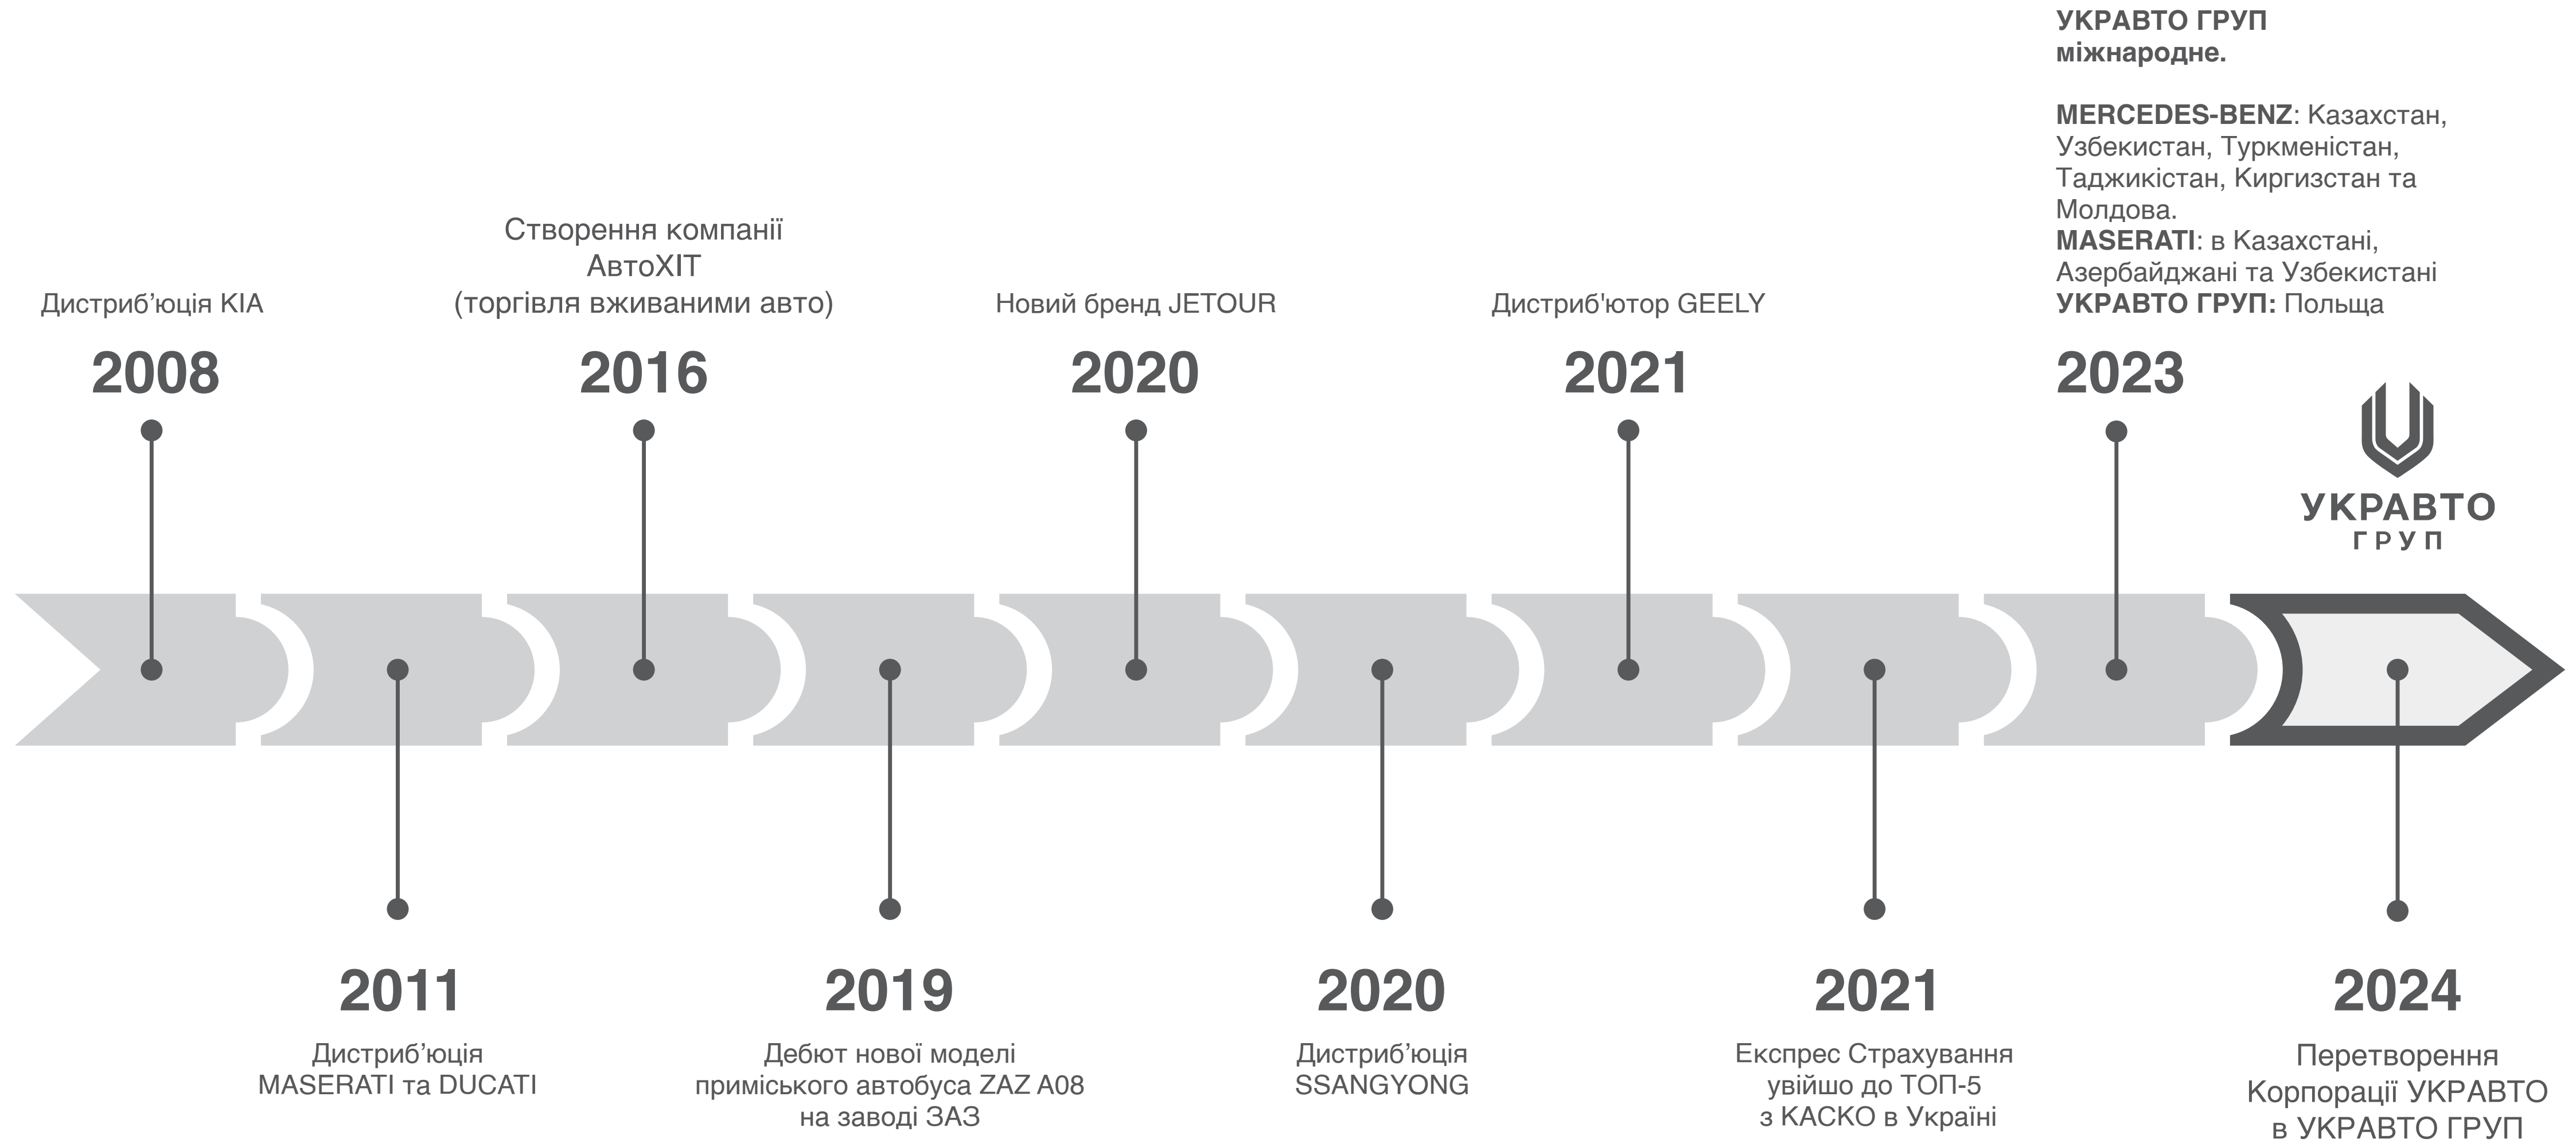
Дистриб'юція KIA

2008

Створення компанії АвтоХІТ (торгівля вживаними авто)

2016

Новий бренд JETOUR

2020

Дистриб'ютор GEELY

2021

УКРАВТО ГРУП міжнародне.

MERCEDES-BENZ: Казахстан, Узбекистан, Туркменістан, Таджикістан, Киргизстан та Молдова.
MASERATI: в Казахстані, Азербайджані та Узбекистані
УКРАВТО ГРУП: Польща

2023

УКРАВТО ГРУП

2011

Дистриб'юція MASERATI та DUCATI

2019

Дебют нової моделі приміського автобуса ZAZ A08 на заводі ЗАЗ

2020

Дистриб'юція SSANGYONG

2021

Експрес Страхування увійшо до ТОП-5 з КАСКО в Україні

2024

Перетворення Корпорації УКРАВТО в УКРАВТО ГРУП